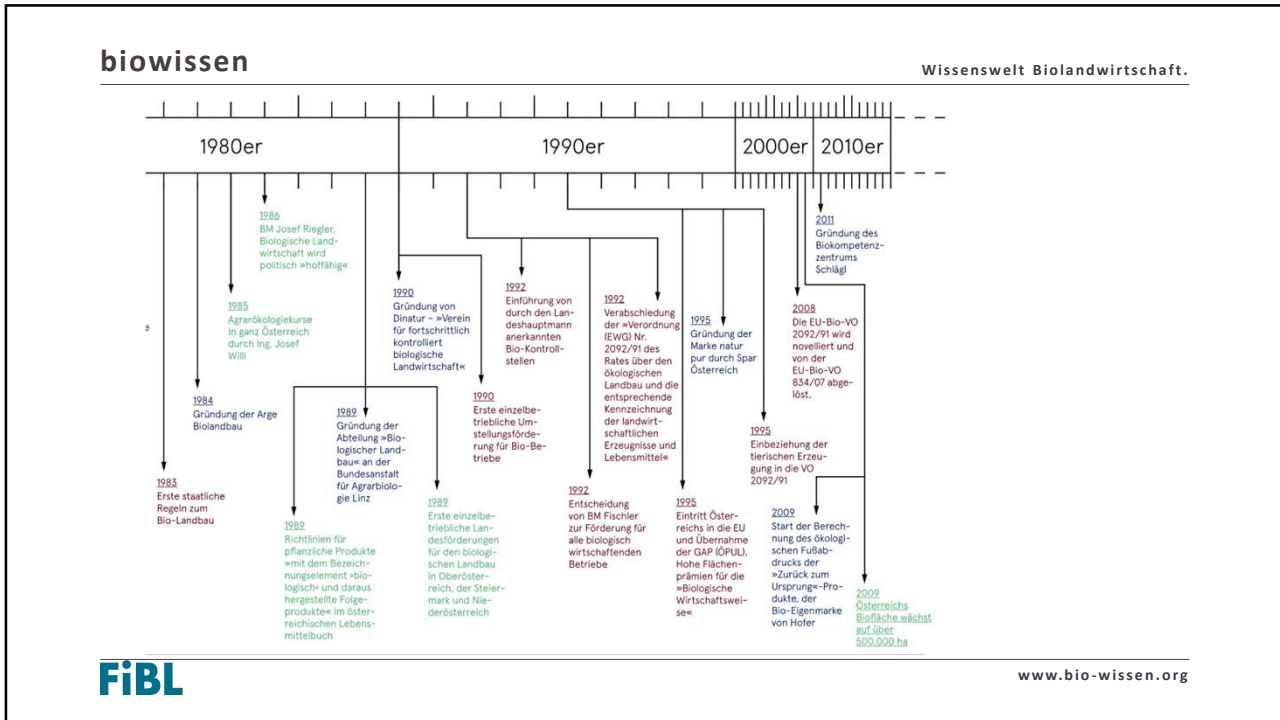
biowissen

Wissenswelt Biolandwirtschaft.

1980er

1990er

2000er

2010er

1986
BM Josef Riegler, Biologische Landwirtschaft wird politisch »hoffähig«

1985
Agrarökologiekurse in ganz Österreich durch Ing. Josef Willi

1984
Gründung der Arge Biolandbau

1983
Erste staatliche Regeln zum Bio-Landbau

1990
Gründung von Dinatur – »Verein für fortschrittlich kontrolliert biologische Landwirtschaft«

1989
Gründung der Abteilung »Biologischer Landbau« an der Bundesanstalt für Agrarbiologie Linz

1989
Richtlinien für pflanzliche Produkte »mit dem Bezeichnungselement ›biologisch‹ und daraus hergestellte Folgeprodukte« im österreichischen Lebensmittelbuch

1989
Erste einzelbetriebliche Landesförderungen für den biologischen Landbau in Oberösterreich, der Steiermark und Niederösterreich

1990
Erste einzelbetriebliche Umstellungsförderung für Bio-Betriebe

1992
Einführung von durch den Landeshauptmann anerkannten Bio-Kontrollstellen

1992
Entscheidung von BM Fischler zur Förderung für alle biologisch wirtschaftenden Betriebe

1992
Verabschiedung der »Verordnung (EWG) Nr. 2092/91 des Rates über den ökologischen Landbau und die entsprechende Kennzeichnung der landwirtschaftlichen Erzeugnisse und Lebensmittel«

1995
Gründung der Marke natur pur durch Spar Österreich

1995
Eintritt Österreichs in die EU und Übernahme der GAP (ÖPUL), Hohe Flächenprämien für die »Biologische Wirtschaftsweise«

1995
Einbeziehung der tierischen Erzeugung in die VO 2092/91

2011
Gründung des Biokompetenzzentrums Schlägl

2008
Die EU-Bio-VO 2092/91 wird novelliert und von der EU-Bio-VO 834/07 abgelöst.

2009
Start der Berechnung des ökologischen Fußabdrucks der »Zurück zum Ursprung«-Produkte, der Bio-Eigenmarke von Hofer

2009
Österreichs Biofläche wächst auf über 500.000 ha

FiBL

www.bio-wissen.org